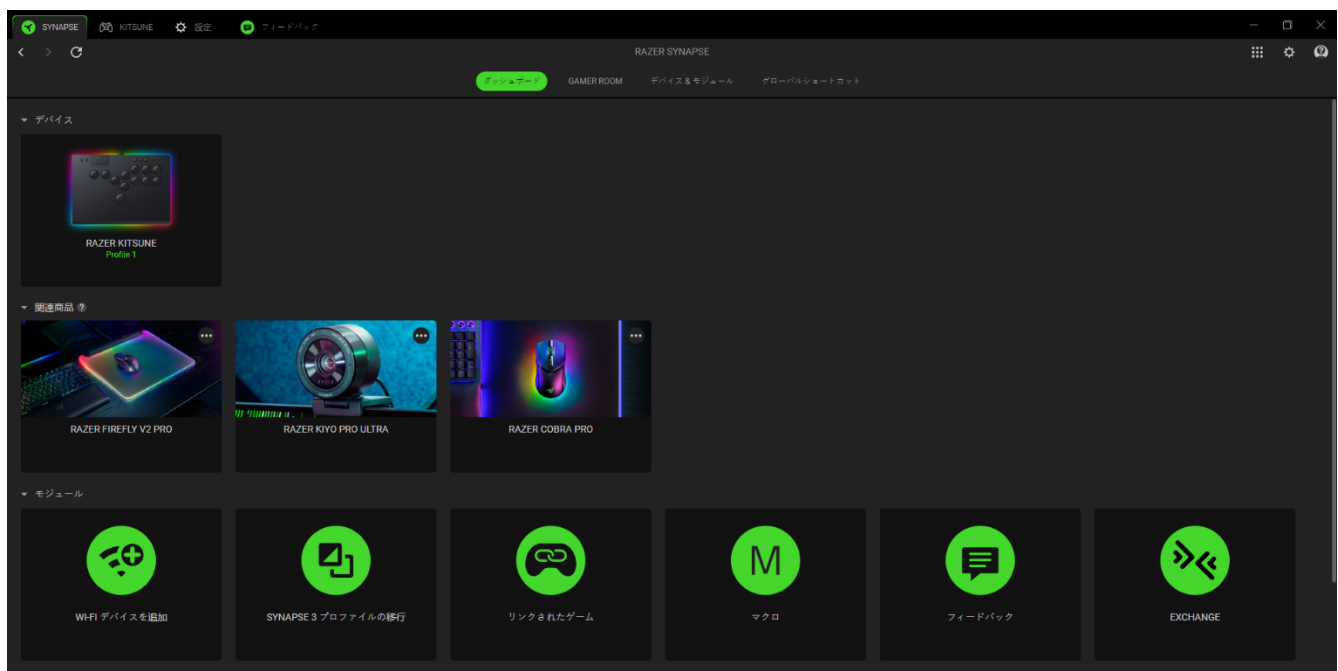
SYNAPSE KITSUNE 設定 フィードバック

RAZER SYNAPSE

ダッシュボード GAMER ROOM デバイス＆モジュール グローバルショートカット

デバイス

RAZER KITSUNE
Profile 1

関連商品

RAZER FIREFLY V2 PRO

RAZER KIYO PRO ULTRA

RAZER COBRA PRO

モジュール

M

WI-FI デバイスを追加

SYNAPSE 3 プロファイルの移行

リンクされたゲーム

マクロ

フィードバック

EXCHANGE